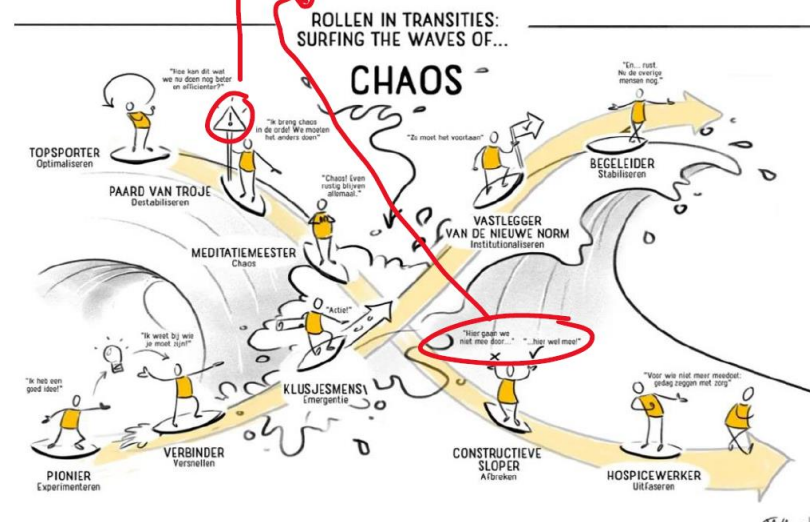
ROLLEN IN TRANSITIES:
SURFING THE WAVES OF...

CHAOS

"Hoe kan dit wat we nu doen nog beter en efficienter?"

"Ik breng chaos in de orde! We moeten het anders doen"

TOPSPORTER
Optimaliseren

PAARD VAN TROJE
Destabiliseren

"Chaos! Even rustig blijven allemaal."

MEDITATIEMEESTER
Chaos

"Zo moet het voortaan"

"En... rust. Nu de overige mensen nog."

BEGELEIDER
Stabiliseren

VASTLEGGER
VAN DE NIEUWE NORM
Institutionaliseren

"Actie!"

"Ik weet bij wie je moet zijn!"

"Ik heb een goed idee!"

KLUSJESMENS
Emergentie

"Hier gaan we niet mee door..." "...hier wel mee!"

"Voor wie niet meer meedoet: gedag zeggen met zorg"

PIONIER
Experimenteren

VERBINDER
Versnellen

CONSTRUCTIEVE
SLOPER
Afbreken

HOSPICEWERKER
Uitfaseren